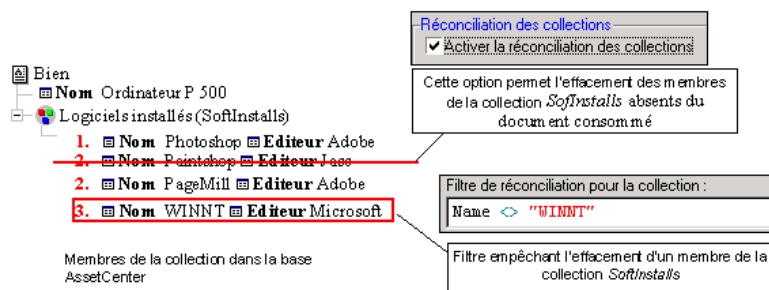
Réconciliation des collections
Activer la réconciliation des collections

Bien
Nom Ordinateur P 500
Logiciels installés (SoftInstalls)
1. Nom Photoshop Editeur Adobe
2. Nom Paintshop Editeur Jasc
2. Nom PageMill Editeur Adobe
3. Nom WINNT Editeur Microsoft

Cette option permet l'effacement des membres de la collection SoftInstalls absents du document consommé

Filtre de réconciliation pour la collection :
Name <> "WINNT"

Membres de la collection dans la base AssetCenter

Filtre empêchant l'effacement d'un membre de la collection SoftInstalls